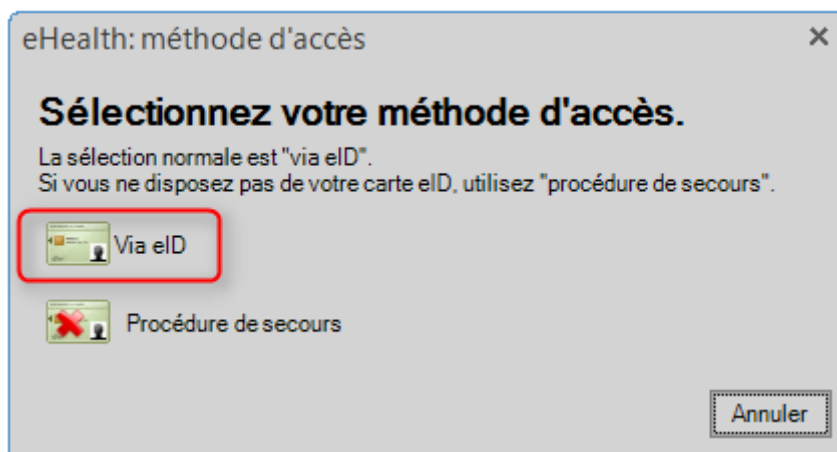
eHealth: méthode d'accès

×

Sélectionnez votre méthode d'accès.

La sélection normale est "via eID".
Si vous ne disposez pas de votre carte eID, utilisez "procédure de secours".

Via eID

Procédure de secours

Annuler